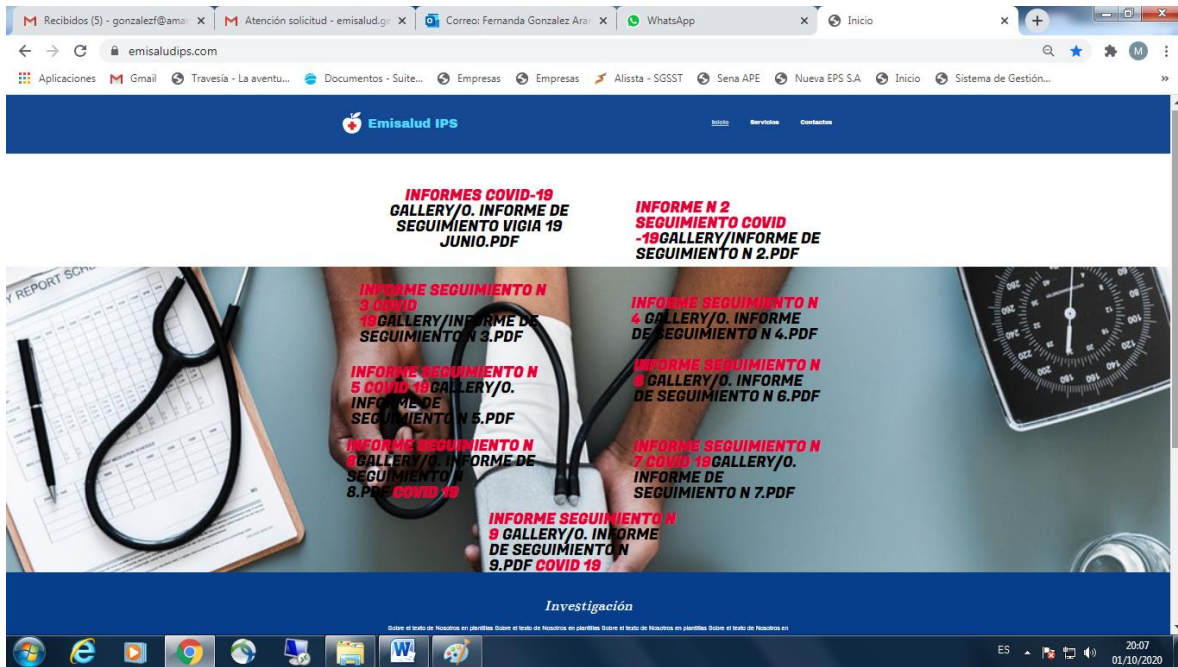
Recibidos (5) - gonzalezf@ama × | Atención solicitud - emisalud.g × | Correo: Fernanda Gonzalez Ara × | WhatsApp × | Inicio ×

emisaludips.com

Aplicaciones | Gmail | Travesía - La aventu... | Documentos - Suite... | Empresas | Empresas | Alissta - SGSST | Sena APE | Nueva EPS S.A | Inicio | Sistema de Gestión...

Emisalud IPS

Inicio | Servicios | Contactos

INFORMES COVID-19 GALLERY/O. INFORME DE SEGUIMIENTO VIGIA 19 JUNIO.PDF

INFORME N 2 SEGUIMIENTO COVID -19GALLERY/INFORME DE SEGUIMIENTO N 2.PDF

REPORT SCH

INFORME SEGUIMIENTO N 3 COVID 19GALLERY/INFORME DE SEGUIMIENTO N 3.PDF

INFORME SEGUIMIENTO N 4 GALLERY/O. INFORME DE SEGUIMIENTO N 4.PDF

INFORME SEGUIMIENTO N 5 COVID 19GALLERY/O. INFORME DE SEGUIMIENTO N 5.PDF

INFORME SEGUIMIENTO N 6 GALLERY/O. INFORME DE SEGUIMIENTO N 6.PDF

INFORME SEGUIMIENTO N 8GALLERY/O. INFORME DE SEGUIMIENTO N 8.PDF COVID 19

INFORME SEGUIMIENTO N 7 COVID 19GALLERY/O. INFORME DE SEGUIMIENTO N 7.PDF

INFORME SEGUIMIENTO N 9 GALLERY/O. INFORME DE SEGUIMIENTO N 9.PDF COVID 19

Investigación

Sobre el texto de Nosotros en plantillas Sobre el texto de Nosotros en plantillas Sobre el texto de Nosotros en plantillas Sobre el texto de Nosotros en

ES 20:07 01/10/2020